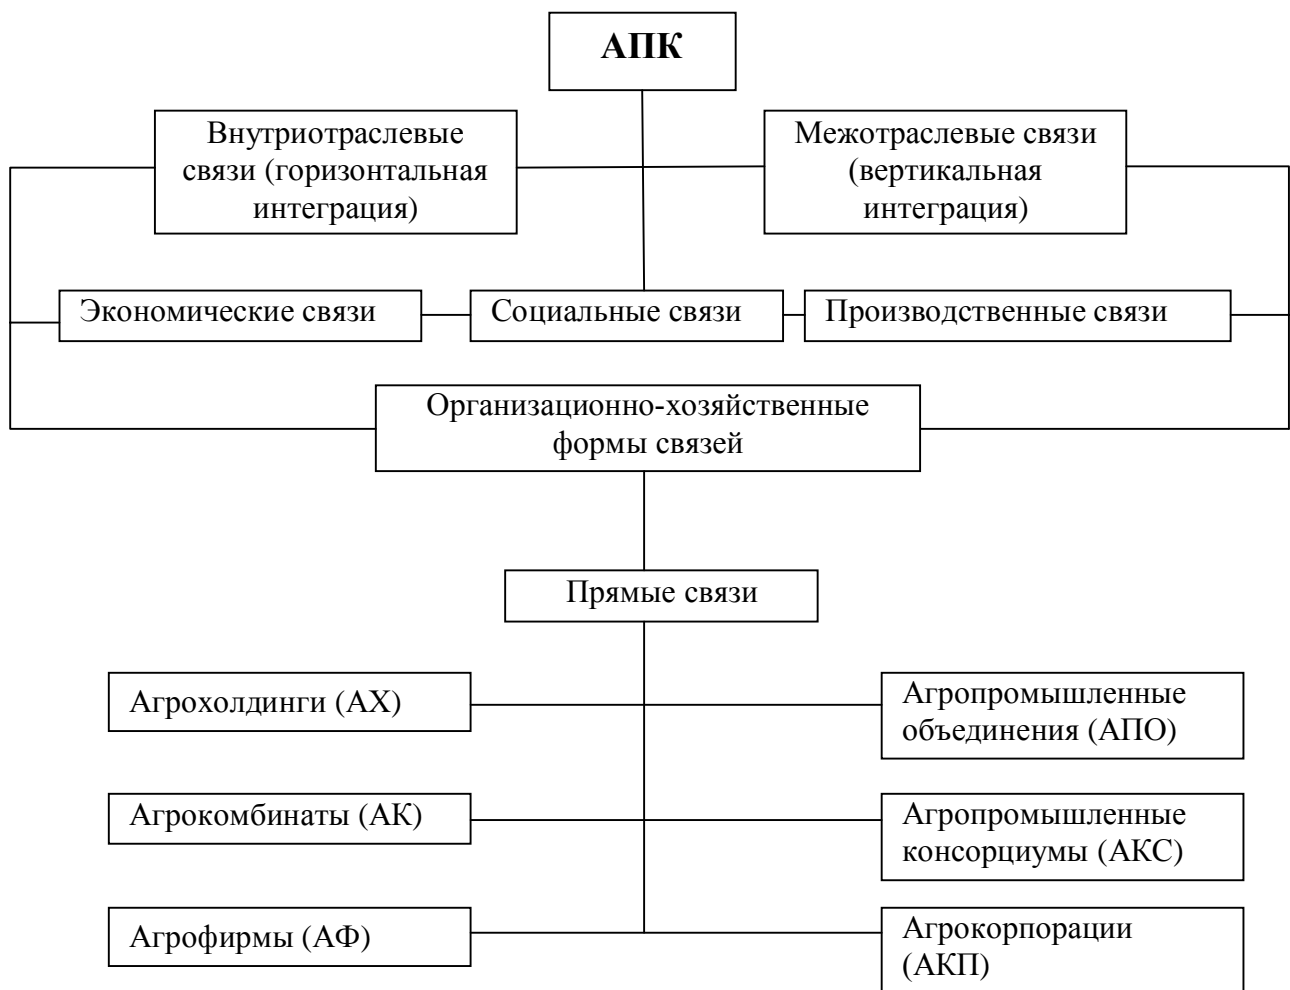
АПК

Внутриотраслевые связи (горизонтальная интеграция)

Межотраслевые связи (вертикальная интеграция)

Экономические связи

Социальные связи

Производственные связи

Организационно-хозяйственные формы связей

Прямые связи

Агрохолдинги (АХ)

Агропромышленные объединения (АПО)

Агрокомбинаты (АК)

Агропромышленные консорциумы (АКС)

Агрофирмы (АФ)

Агрокорпорации (АКП)